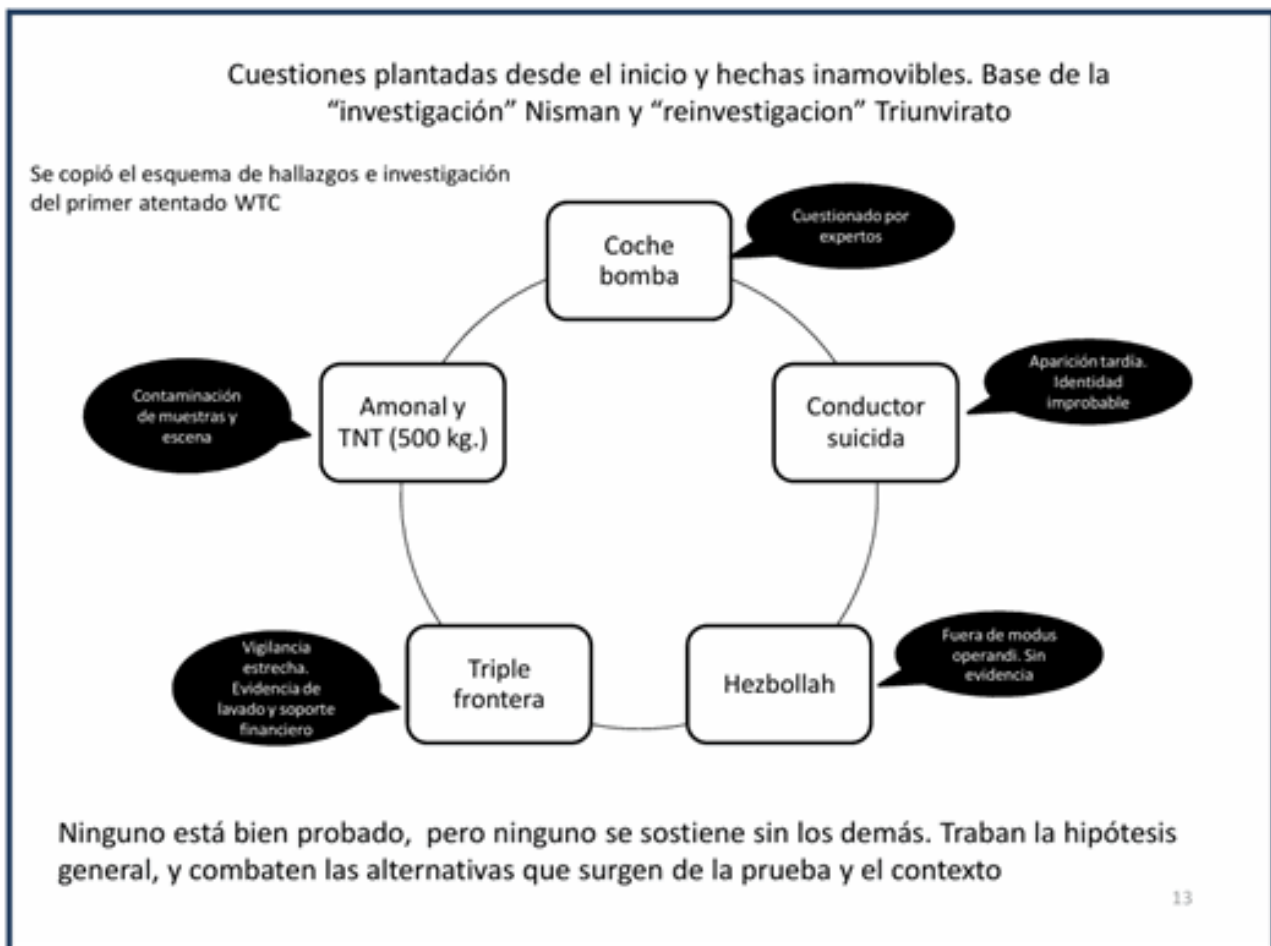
Cuestiones plantadas desde el inicio y hechas inamovibles. Base de la "investigación" Nisman y "reinvestigacion" Triunvirato

Se copió el esquema de hallazgos e investigación del primer atentado WTC

Coche bomba

Cuestionado por expertos

Conductor suicida

Aparición tardía. Identidad improbable

Hezbollah

Fuera de modus operandi. Sin evidencia

Triple frontera

Vigilancia estrecha. Evidencia de lavado y soporte financiero

Amonal y TNT (500 kg.)

Contaminación de muestras y escena

Ninguno está bien probado, pero ninguno se sostiene sin los demás. Traban la hipótesis general, y combaten las alternativas que surgen de la prueba y el contexto

13